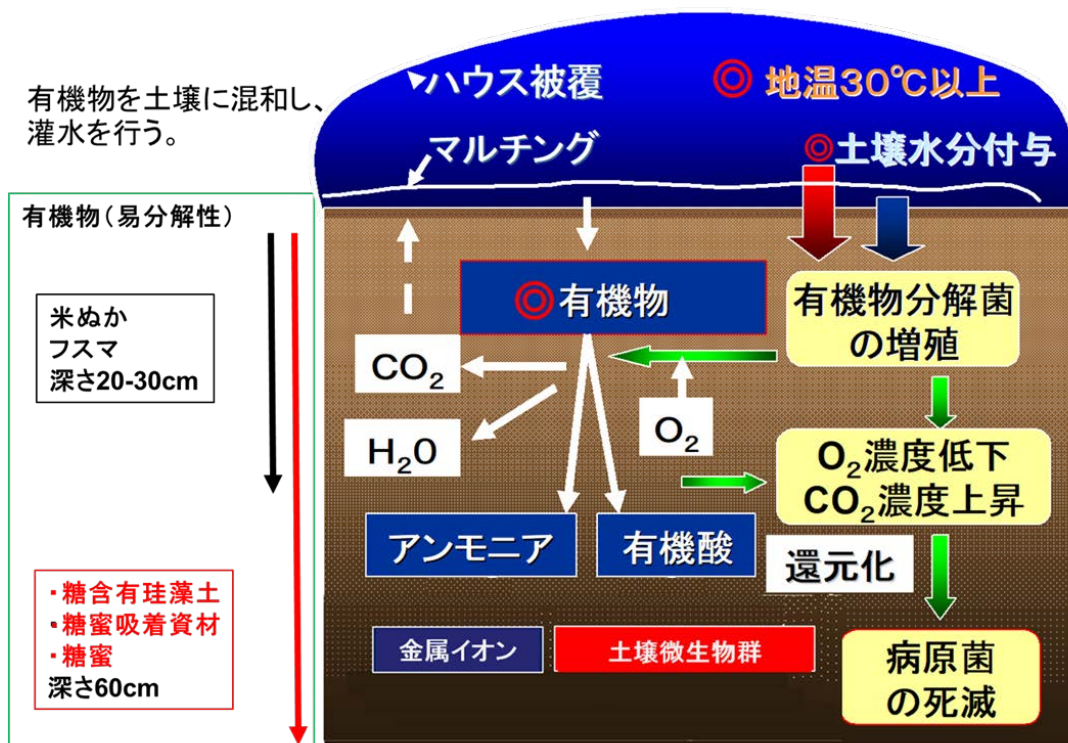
有機物を土壌に混和し、灌水を行う。

有機物（易分解性）

米ぬか
フスマ
深さ20-30cm

・糖含有珪藻土
・糖蜜吸着資材
・糖蜜
深さ60cm

ハウス被覆

◎ 地温30℃以上

マルチング

◎土壌水分付与

◎有機物

有機物分解菌の増殖

$CO_2$

$H_2O$

$O_2$

$O_2$濃度低下
$CO_2$濃度上昇

アンモニア

有機酸

還元化

金属イオン

土壌微生物群

病原菌の死滅